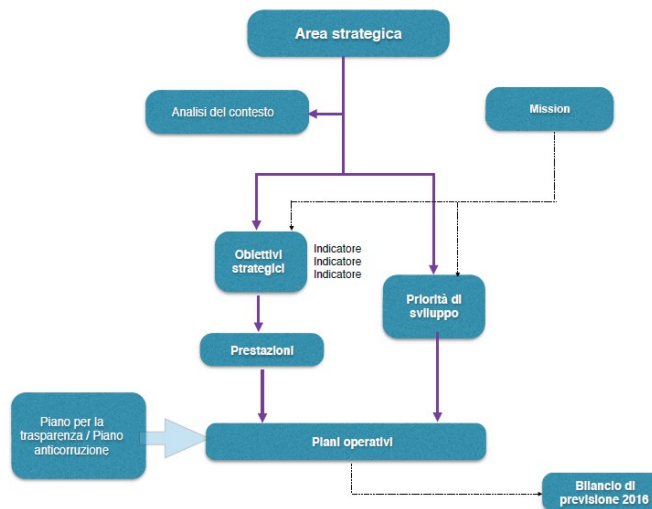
Area strategica

Analisi del contesto

Mission

Obiettivi strategici

Indicatore
Indicatore
Indicatore

Priorità di sviluppo

Prestazioni

Piano per la trasparenza / Piano anticorruzione

Piani operativi

Bilancio di previsione 2016